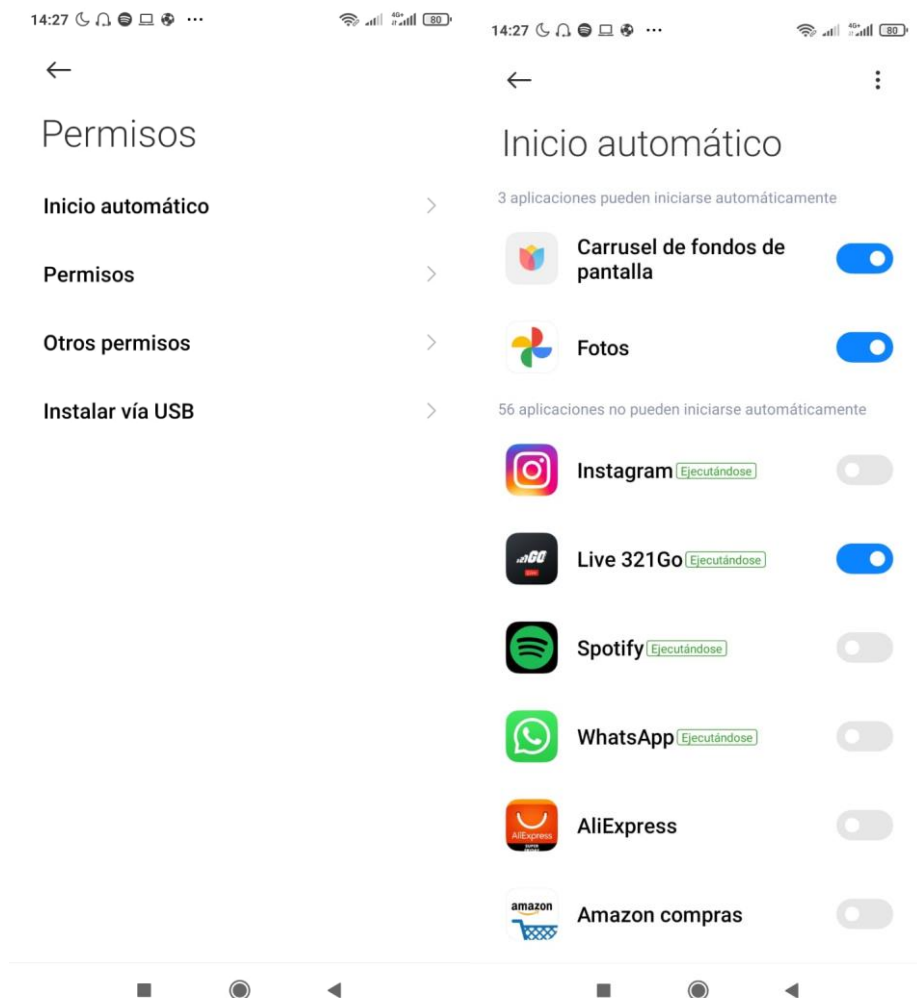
14:27 ··· 4G+ 80

←

Permisos

Inicio automático

Permisos

Otros permisos

Instalar vía USB

14:27 ··· 4G+ 80

←

Inicio automático

3 aplicaciones pueden iniciarse automáticamente

Carrusel de fondos de pantalla

Fotos

56 aplicaciones no pueden iniciarse automáticamente

Instagram Ejecutándose

Live 321Go Ejecutándose

Spotify Ejecutándose

WhatsApp Ejecutándose

AliExpress

Amazon compras